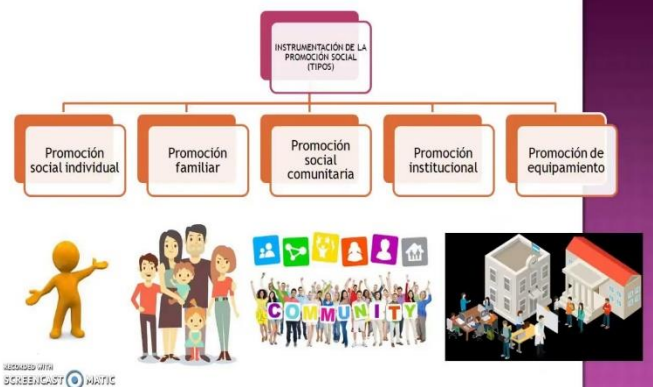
INSTRUMENTACIÓN DE LA PROMOCIÓN SOCIAL (TIPOS)

Promoción social individual

Promoción familiar

Promoción social comunitaria

Promoción institucional

Promoción de equipamiento

COMMUNITY

RECORDED WITH
SCREENCAST O MATIC